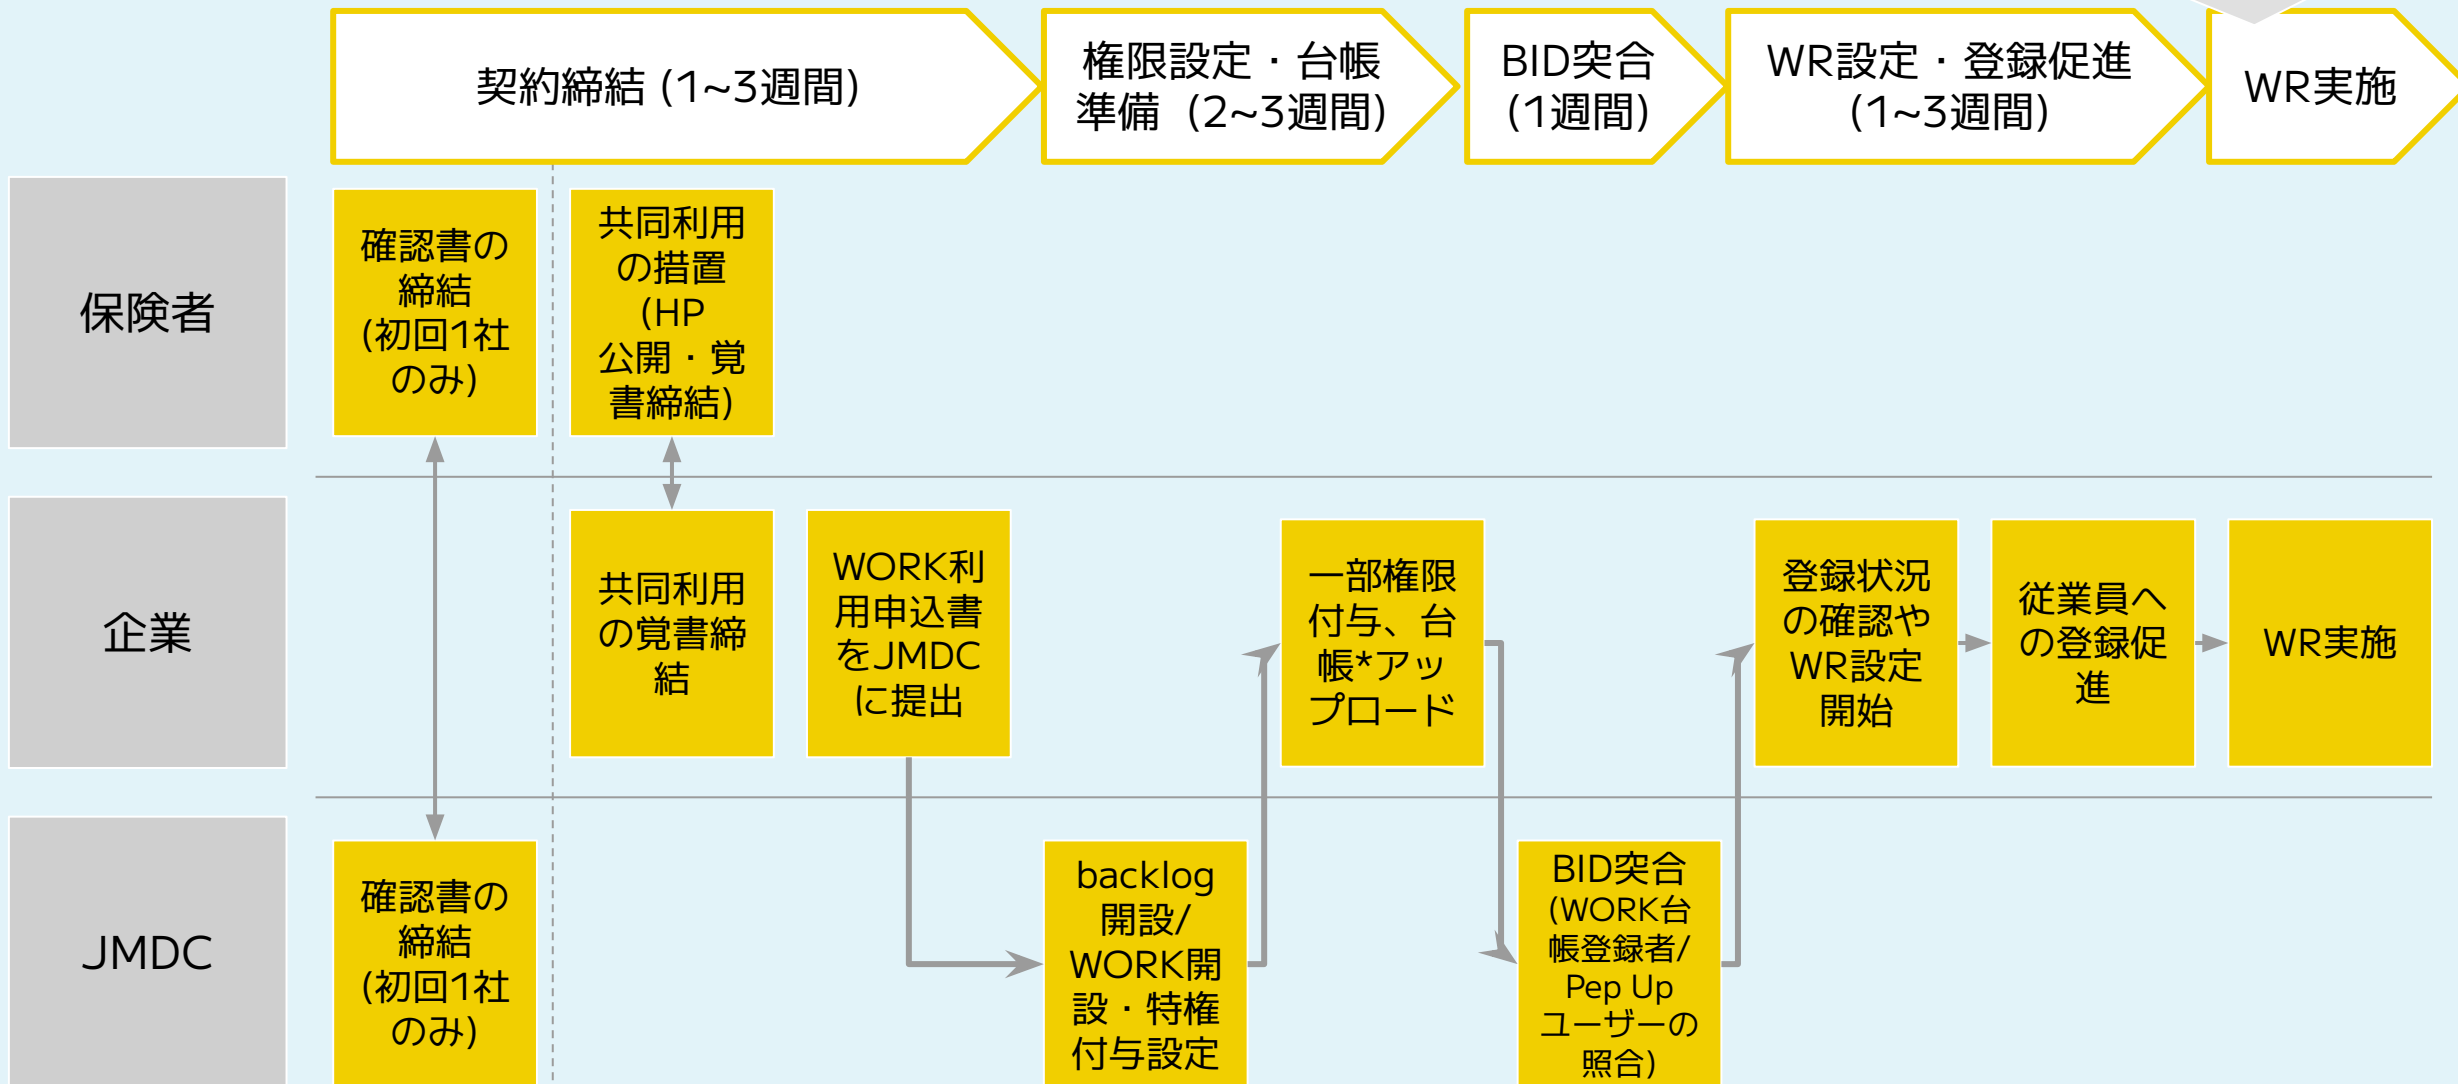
契約締結 (1~3週間)

権限設定・台帳準備（2~3週間)

BID突合(1週間)

WR設定・登録促進(1~3週間)

WR実施

保険者

確認書の締結(初回1社のみ)

共同利用の措置(HP公開・覚書締結)

企業

共同利用の覚書締結

WORK利用申込書をJMDCに提出

一部権限付与、台帳*アップロード

登録状況の確認やWR設定開始

従業員への登録促進

WR実施

JMDC

確認書の締結(初回1社のみ)

backlog開設/WORK開設・特権付与設定

BID突合(WORK台帳登録者/Pep Upユーザーの照合)